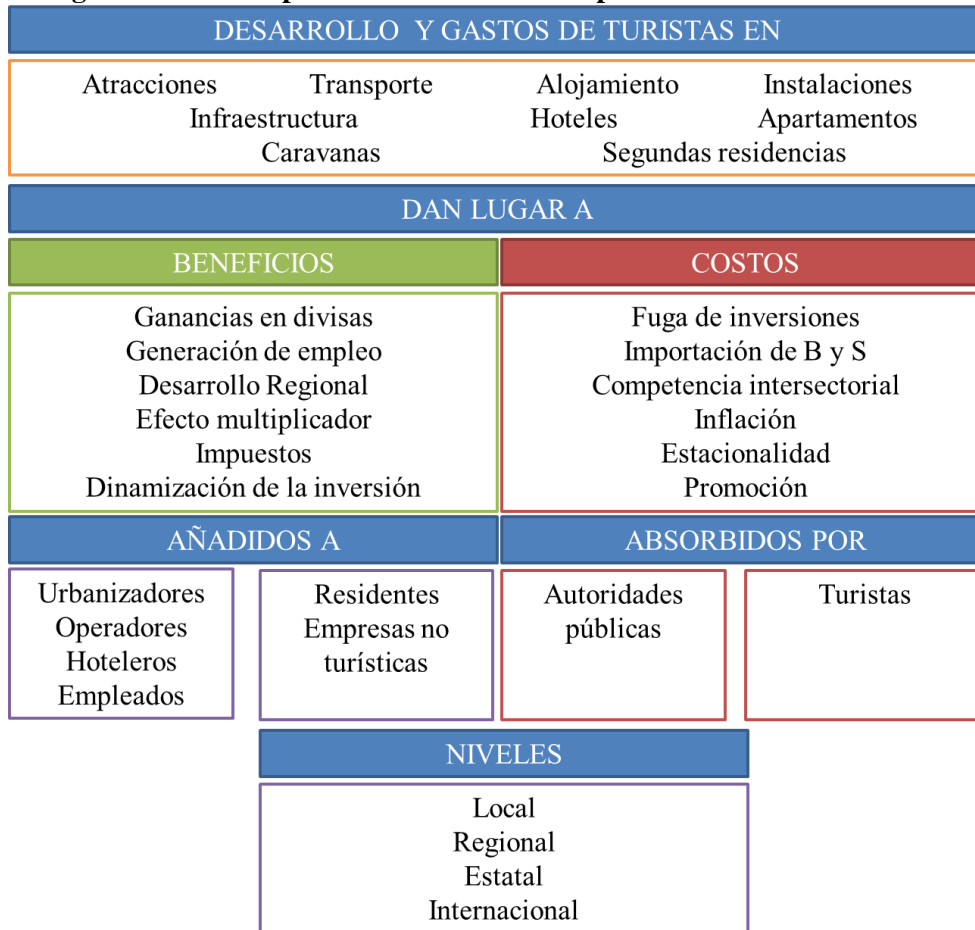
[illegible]

DESARROLLO Y GASTOS DE TURISTAS EN

Atracciones Transporte Alojamiento Instalaciones
Infraestructura Hoteles Apartamentos
Caravanas Segundas residencias

DAN LUGAR A

BENEFICIOS

Ganancias en divisas
Generación de empleo
Desarrollo Regional
Efecto multiplicador
Impuestos
Dinamización de la inversión

COSTOS

Fuga de inversiones
Importación de B y S
Competencia intersectorial
Inflación
Estacionalidad
Promoción

AÑADIDOS A

Urbanizadores
Operadores
Hoteleros
Empleados

Residentes
Empresas no turísticas

ABSORBIDOS POR

Autoridades públicas

Turistas

NIVELES

Local
Regional
Estatal
Internacional